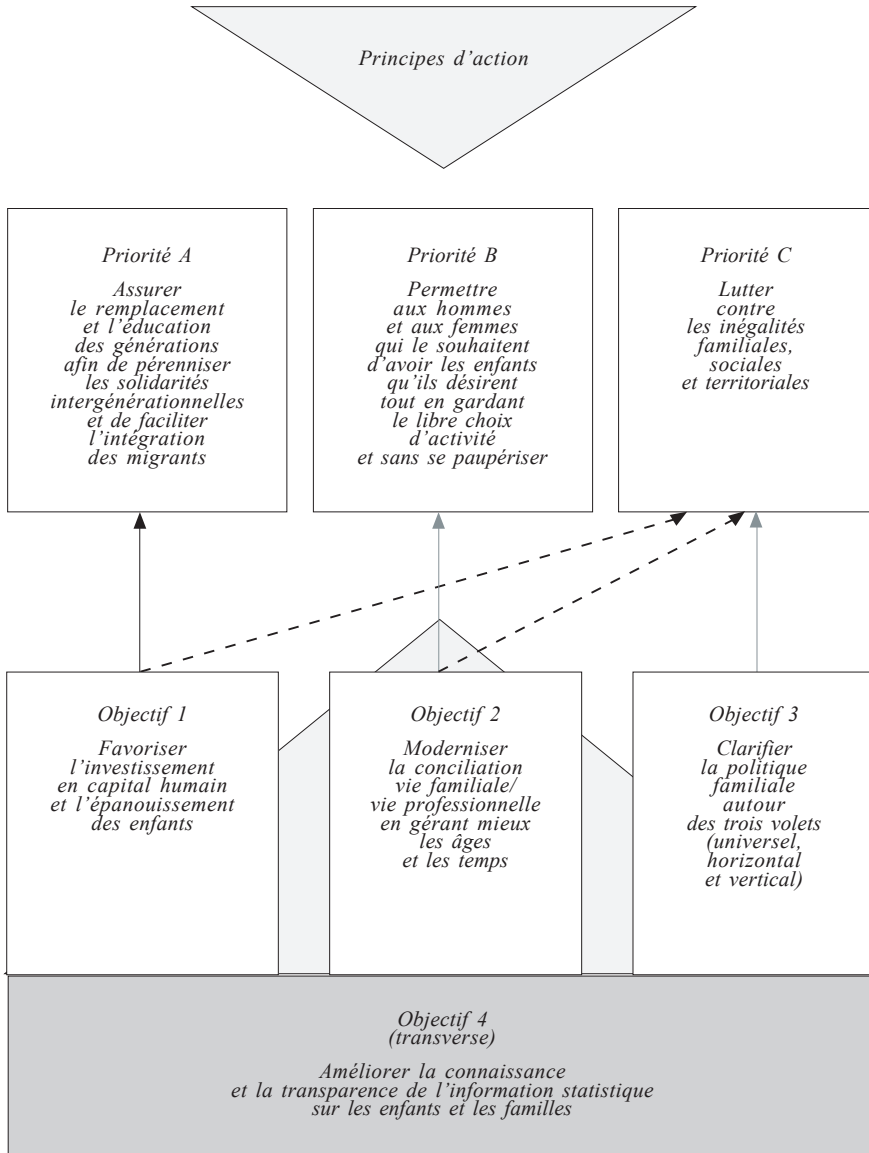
Principes d'action

Priorité A

Assurer le remplacement et l'éducation des générations afin de pérenniser les solidarités intergénérationnelles et de faciliter l'intégration des migrants

Priorité B

Permettre aux hommes et aux femmes qui le souhaitent d'avoir les enfants qu'ils désirent tout en gardant le libre choix d'activité et sans se paupériser

Priorité C

Lutter contre les inégalités familiales, sociales et territoriales

Objectif 1

Favoriser l'investissement en capital humain et l'épanouissement des enfants

Objectif 2

Moderniser la conciliation vie familiale/ vie professionnelle en gérant mieux les âges et les temps

Objectif 3

Clarifier la politique familiale autour des trois volets (universel, horizontal et vertical)

Objectif 4
(transverse)

Améliorer la connaissance et la transparence de l'information statistique sur les enfants et les familles